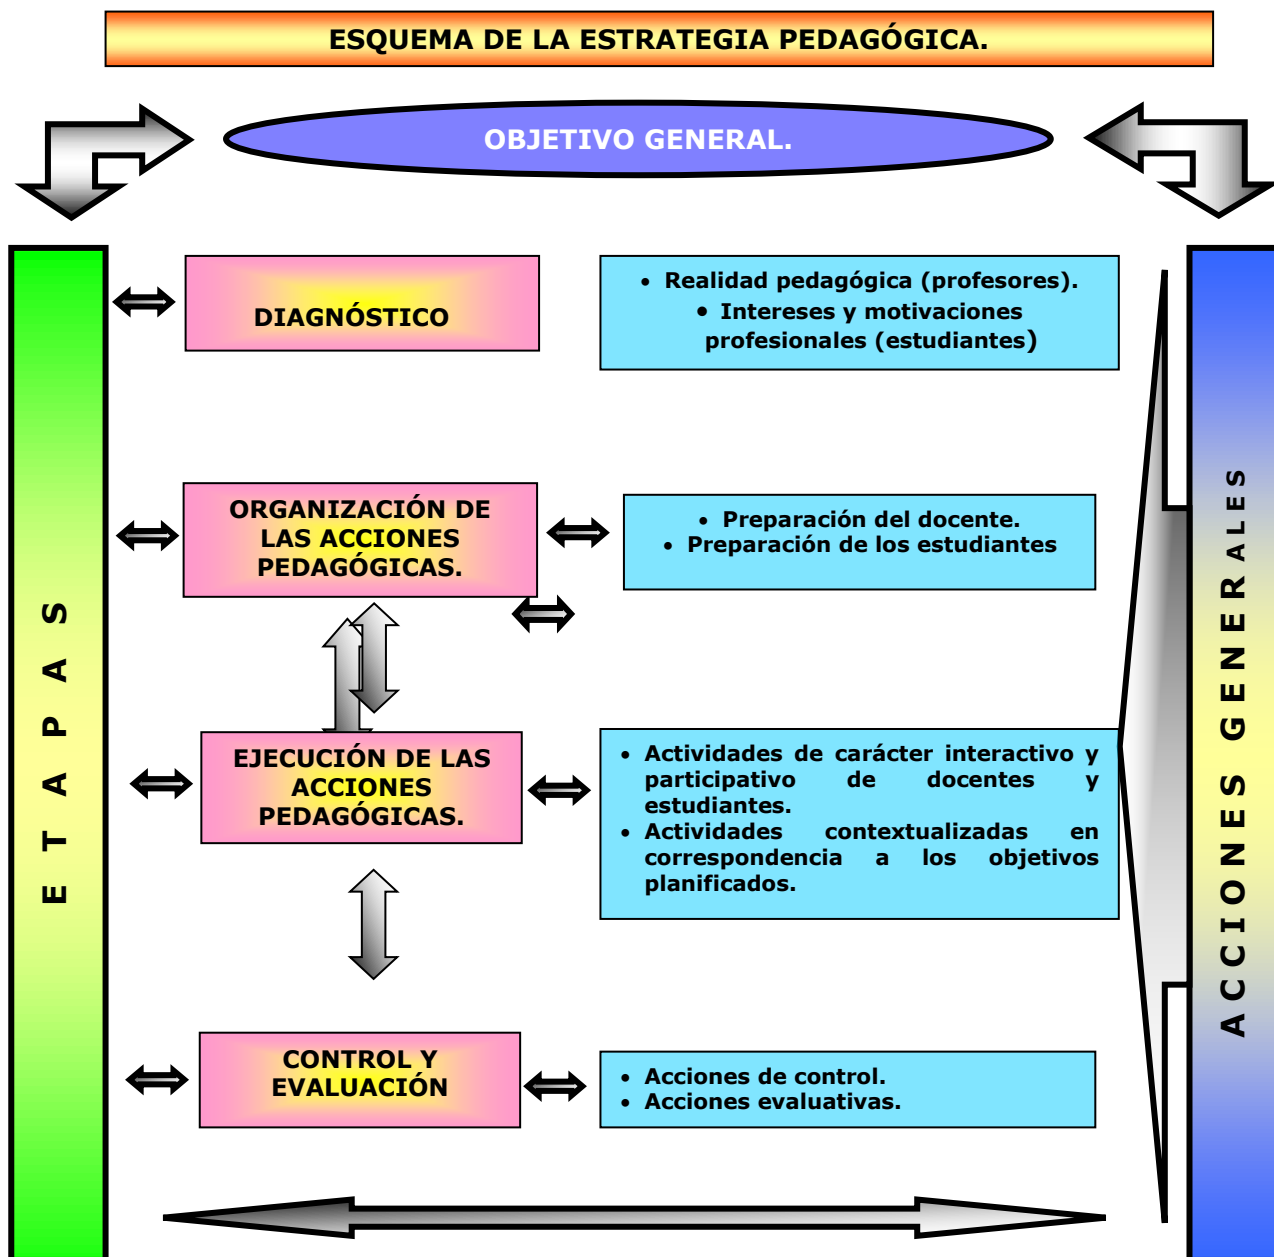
ESQUEMA DE LA ESTRATEGIA PEDAGÓGICA.

OBJETIVO GENERAL.

ETAPAS

DIAGNÓSTICO

• Realidad pedagógica (profesores).
• Intereses y motivaciones profesionales (estudiantes)

ORGANIZACIÓN DE LAS ACCIONES PEDAGÓGICAS.

• Preparación del docente.
• Preparación de los estudiantes

EJECUCIÓN DE LAS ACCIONES PEDAGÓGICAS.

• Actividades de carácter interactivo y participativo de docentes y estudiantes.
• Actividades contextualizadas en correspondencia a los objetivos planificados.

CONTROL Y EVALUACIÓN

• Acciones de control.
• Acciones evaluativas.

ACCIONES GENERALES